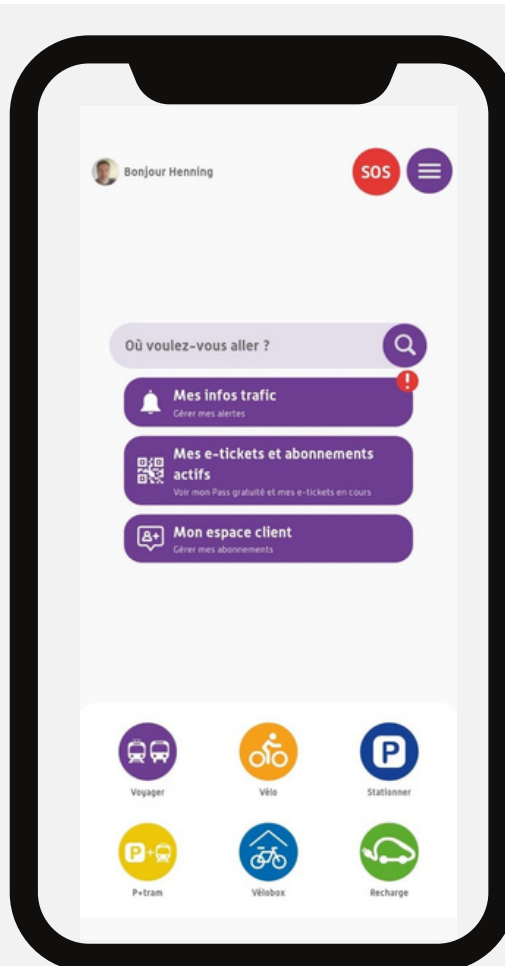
Bonjour Henning

SOS

Où voulez-vous aller ?

Mes infos trafic
Gérer mes alertes

Mes e-tickets et abonnements actifs
Voir mon Pass gratuité et mes e-tickets en cours

Mon espace client
Gérer mes abonnements

Voyager

Vélo

P
Stationner

P+tram

Vélobox

Recharge